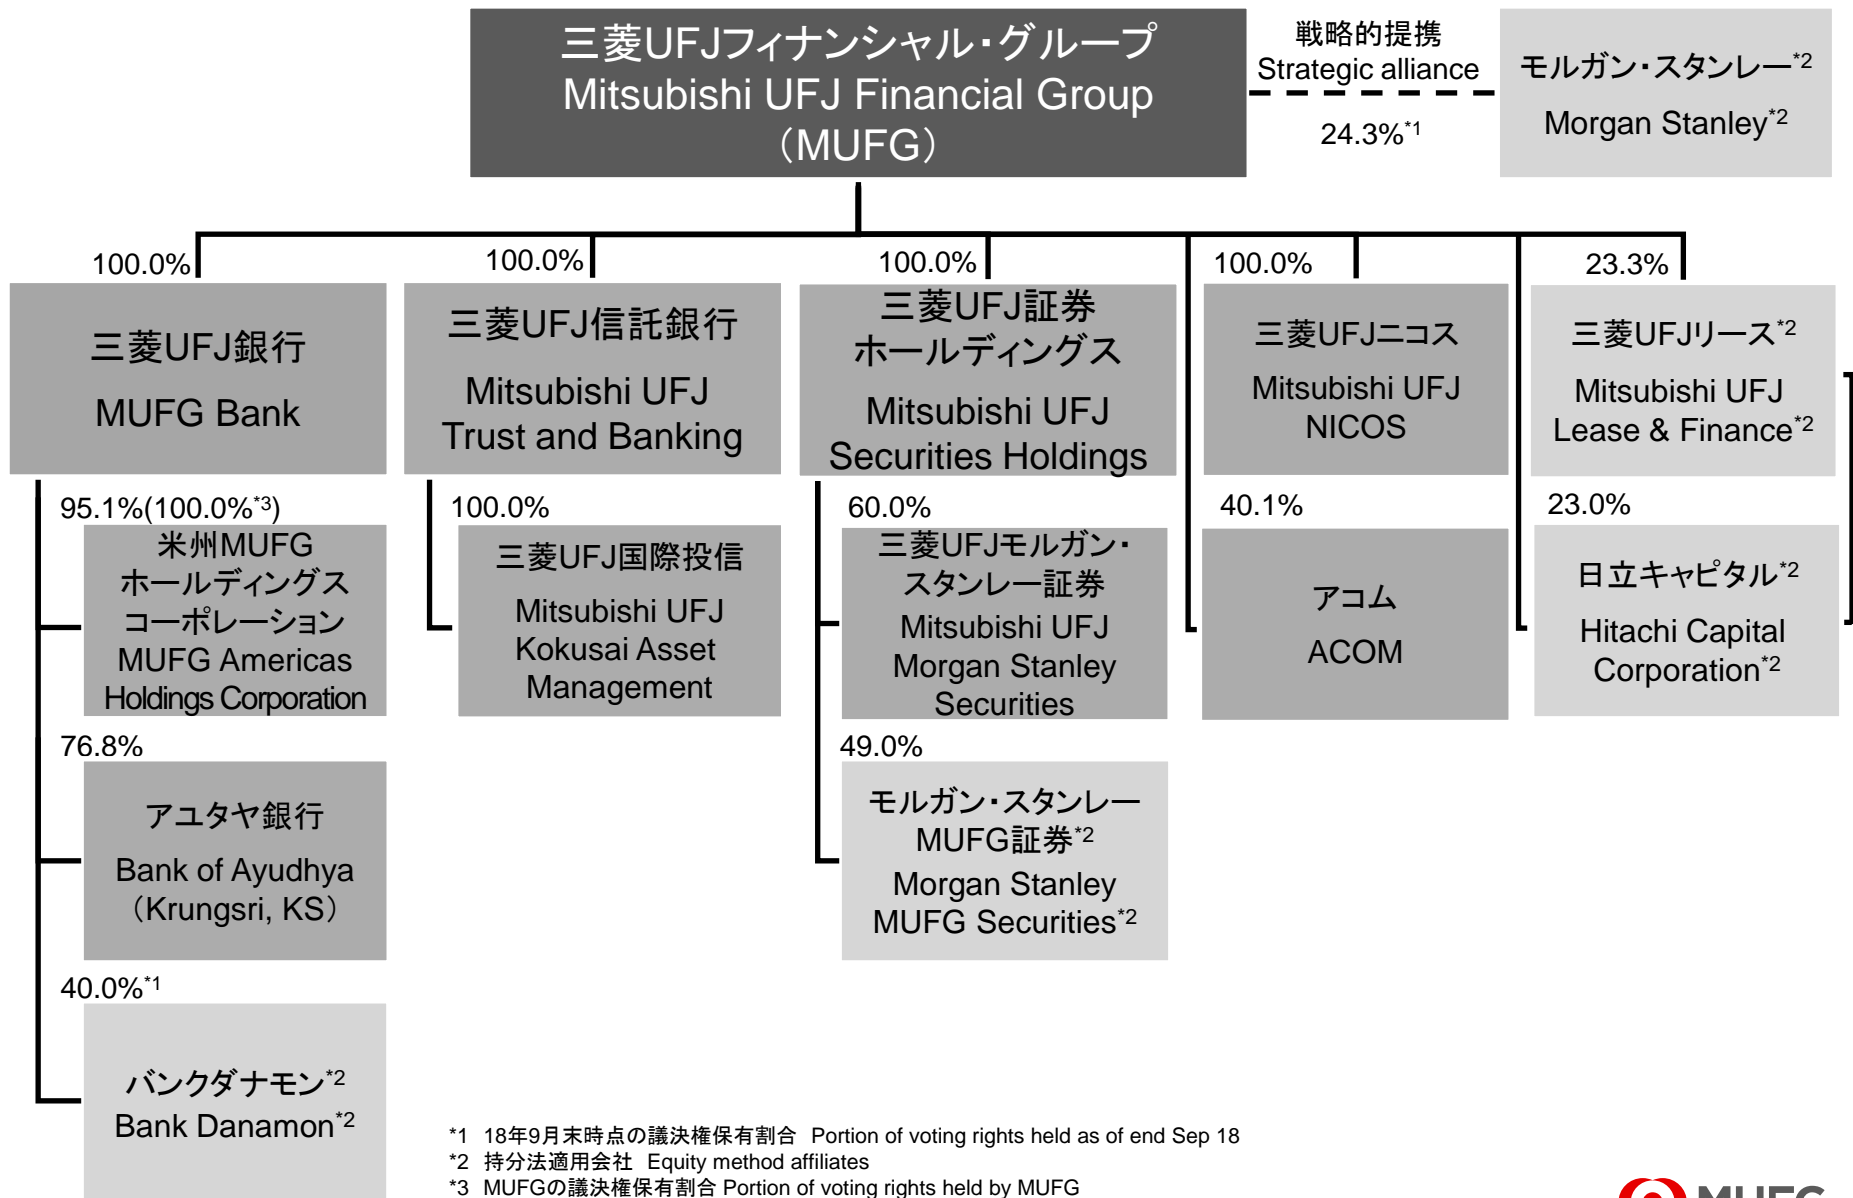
三菱UFJフィナンシャル・グループ
Mitsubishi UFJ Financial Group
（MUFG）

戦略的提携
Strategic alliance

24.3%$^{*1}$

モルガン・スタンレー$^{*2}$
Morgan Stanley$^{*2}$

100.0%

三菱UFJ銀行
MUFG Bank

100.0%

三菱UFJ信託銀行
Mitsubishi UFJ Trust and Banking

100.0%

三菱UFJ証券ホールディングス
Mitsubishi UFJ Securities Holdings

100.0%

三菱UFJニコス
Mitsubishi UFJ NICOS

23.3%

三菱UFJリース$^{*2}$
Mitsubishi UFJ Lease & Finance$^{*2}$

95.1%(100.0%$^{*3}$)

米州MUFGホールディングスコーポレーション
MUFG Americas Holdings Corporation

100.0%

三菱UFJ国際投信
Mitsubishi UFJ Kokusai Asset Management

60.0%

三菱UFJモルガン・スタンレー証券
Mitsubishi UFJ Morgan Stanley Securities

40.1%

アコム
ACOM

23.0%

日立キャピタル$^{*2}$
Hitachi Capital Corporation$^{*2}$

76.8%

アユタヤ銀行
Bank of Ayudhya
（Krungsri, KS）

49.0%

モルガン・スタンレーMUFG証券$^{*2}$
Morgan Stanley MUFG Securities$^{*2}$

40.0%$^{*1}$

バンクダナモン$^{*2}$
Bank Danamon$^{*2}$

*1 18年9月末時点の議決権保有割合 Portion of voting rights held as of end Sep 18
*2 持分法適用会社 Equity method affiliates
*3 MUFGの議決権保有割合 Portion of voting rights held by MUFG

MUFG